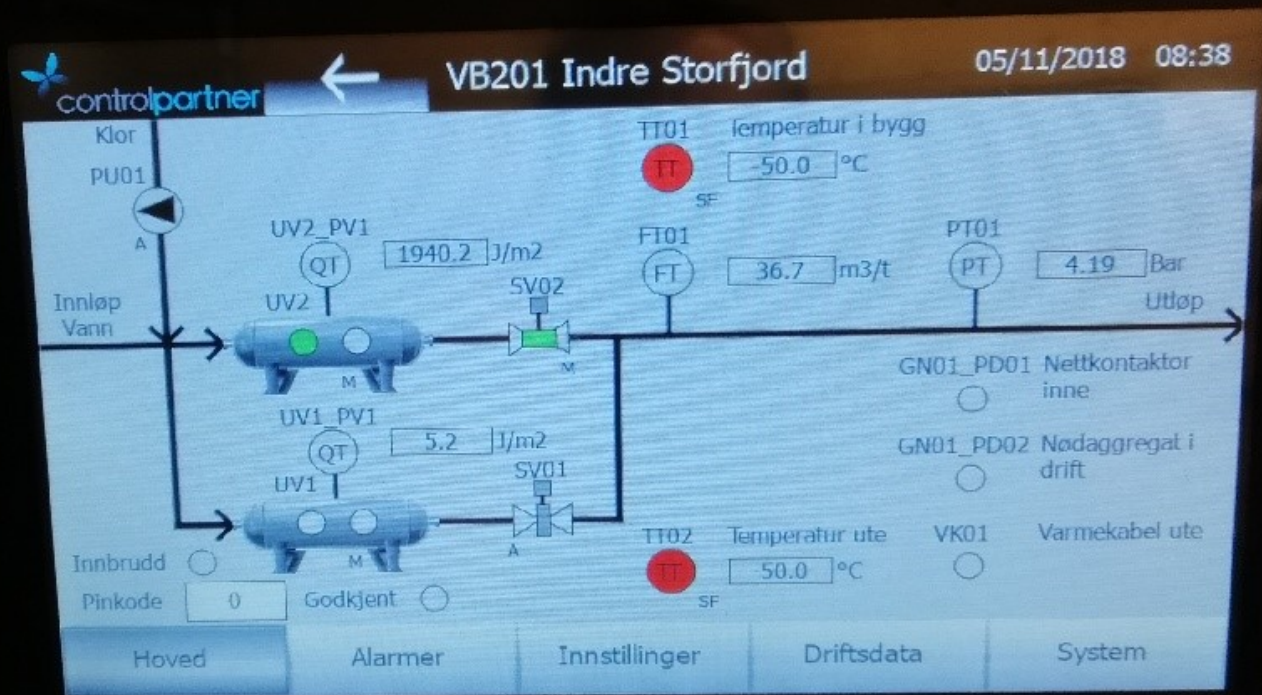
controlpartner

VB201 Indre Storfjord

05/11/2018 08:38

Klor

PU01

A

TT01 Temperatur i bygg

TT

-50.0 °C

SF

UV2_PV1

QT

1940.2 J/m2

FT01

FT

36.7 m3/t

PT01

PT

4.19 Bar

Innløp Vann

UV2

SV02

Utløp

M

M

GN01_PD01 Nettkontaktor inne

UV1_PV1

QT

5.2 J/m2

GN01_PD02 Nødaggregat i drift

UV1

SV01

A

M

TT02 Temperatur ute

VK01 Varmekabel ute

Innbrudd

TT

50.0 °C

SF

Pinkode 0

Godkjent

Hoved

Alarmer

Innstillinger

Driftsdata

System